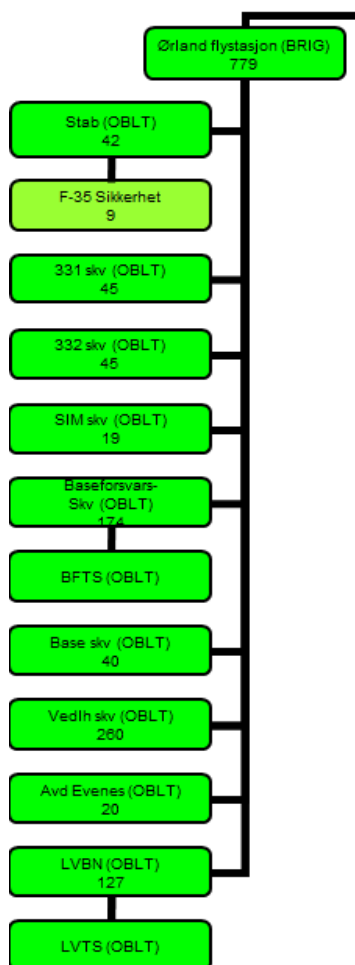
Ørland flystasjon (BRIG)
779

Stab (OBLT)
42

F-35 Sikkerhet
9

331 skv (OBLT)
45

332 skv (OBLT)
45

SIM skv (OBLT)
19

Baseforsvars-Skv (OBLT)
174

BFTS (OBLT)

Base skv (OBLT)
40

Vedlh skv (OBLT)
260

Avd Evenes (OBLT)
20

LVBN (OBLT)
127

LVTS (OBLT)